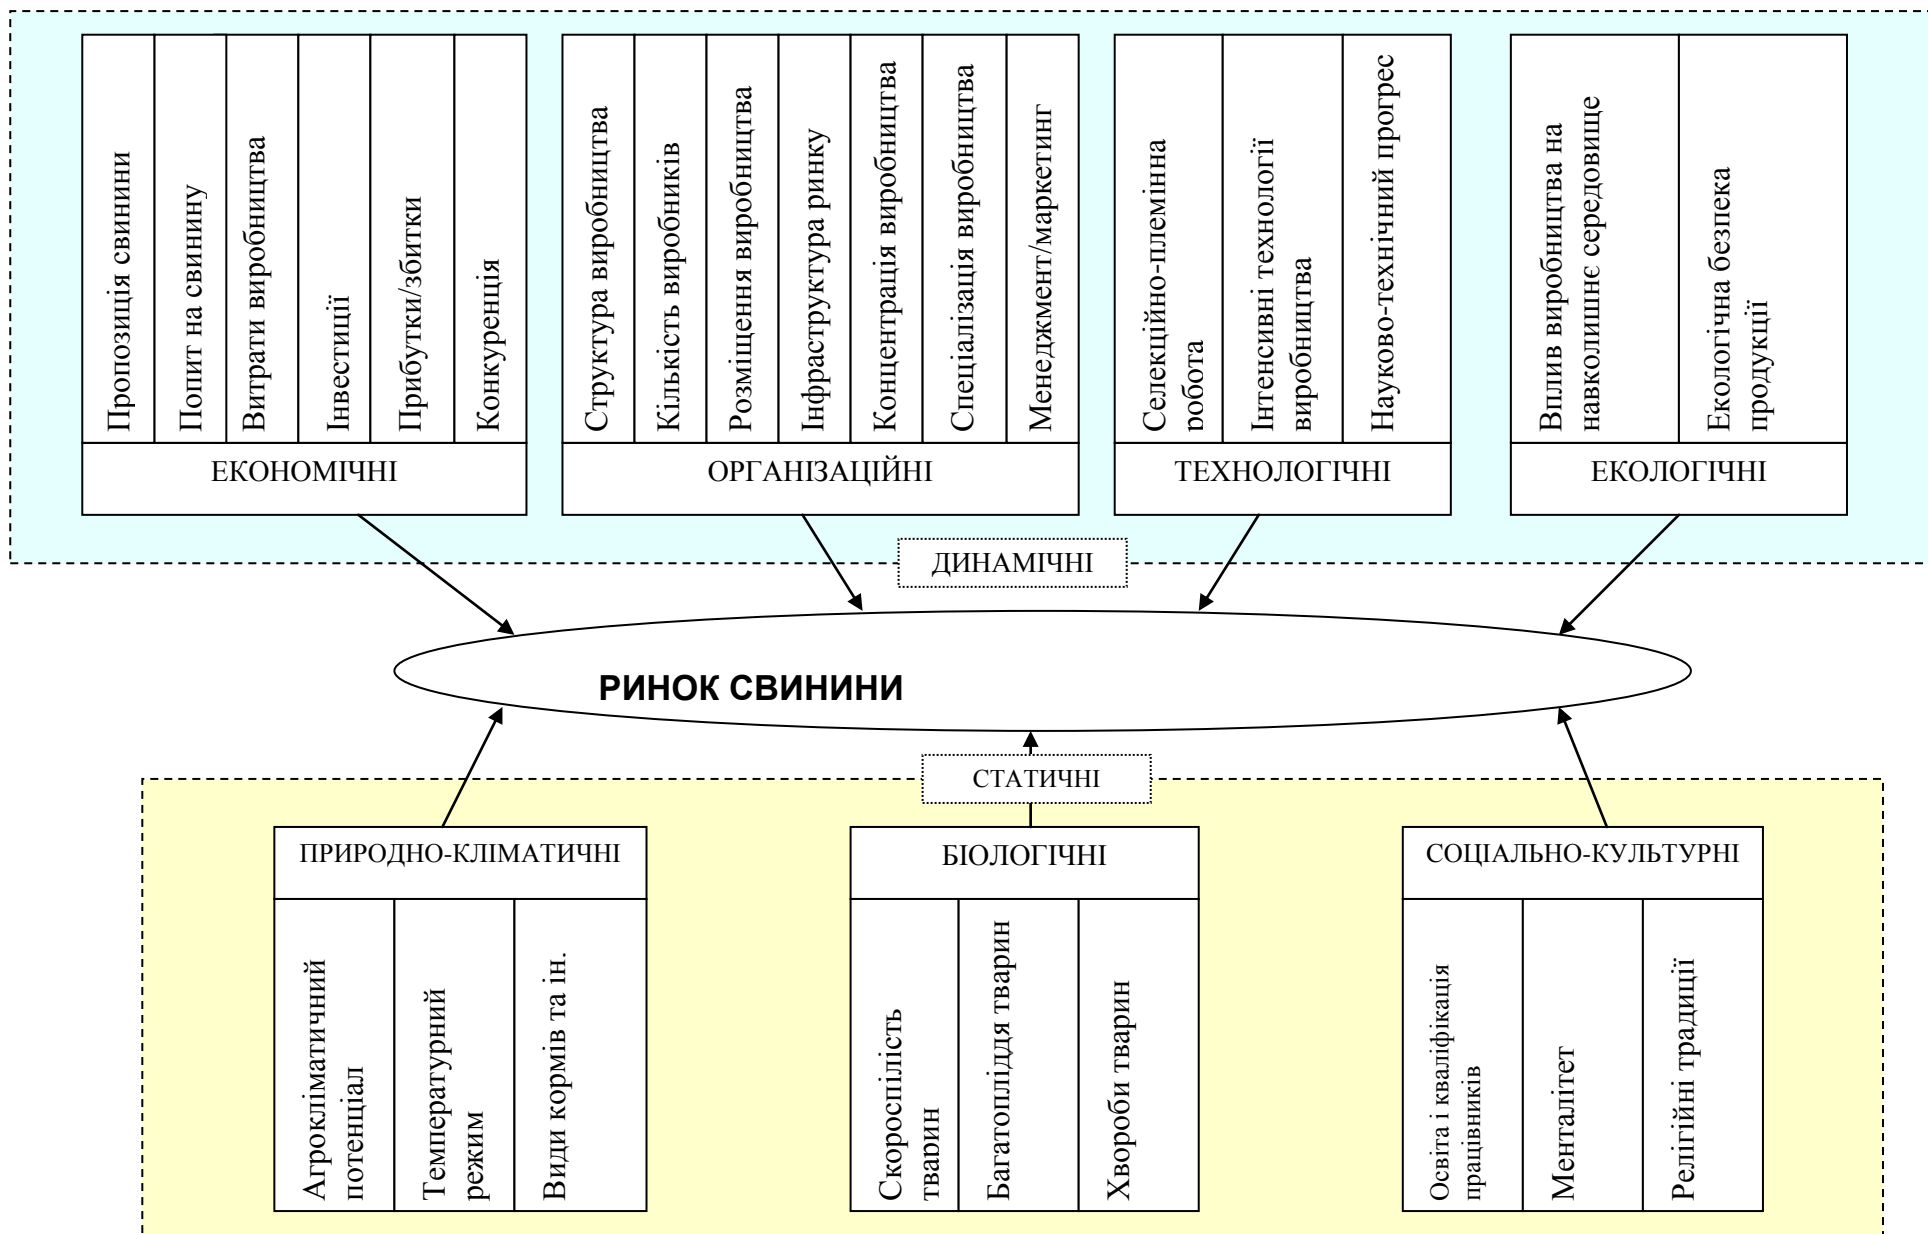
Пропозиція свинини
Попит на свинину
Витрати виробництва
Інвестиції
Прибутки/збитки
Конкуренція
ЕКОНОМІЧНІ

Структура виробництва
Кількість виробників
Розміщення виробництва
Інфраструктура ринку
Концентрація виробництва
Спеціалізація виробництва
Менеджмент/маркетинг
ОРГАНІЗАЦІЙНІ

Селекційно-племінна робота
Інтенсивні технології виробництва
Науково-технічний прогрес
ТЕХНОЛОГІЧНІ

Вплив виробництва на навколишнє середовище
Екологічна безпека продукції
ЕКОЛОГІЧНІ

ДИНАМІЧНІ

РИНОК СВИНИНИ

СТАТИЧНІ

ПРИРОДНО-КЛІМАТИЧНІ
Агрокліматичний потенціал
Температурний режим
Види кормів та ін.

БІОЛОГІЧНІ
Скороспілість тварин
Багатоплідця тварин
Хвороби тварин

СОЦІАЛЬНО-КУЛЬТУРНІ
Освіта і кваліфікація працівників
Менталітет
Релігійні традиції